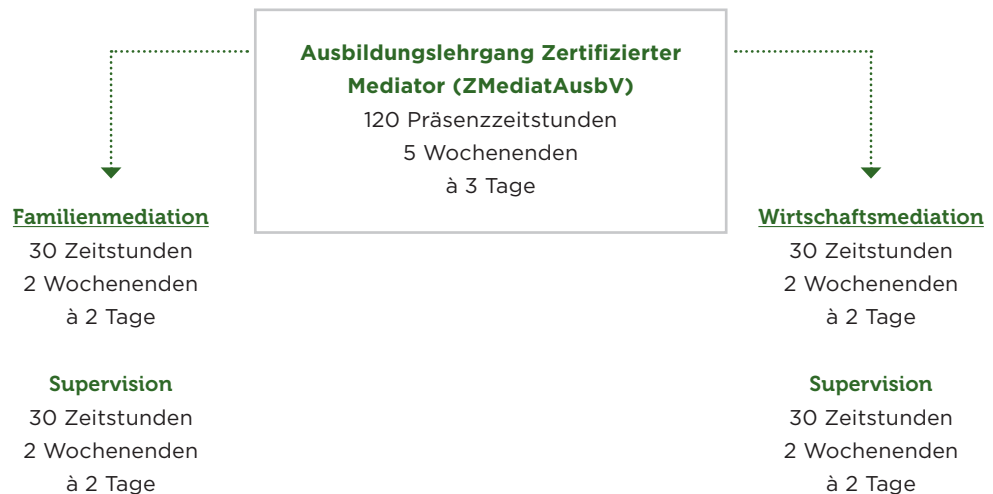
Ausbildungslehrgang Zertifizierter Mediator (ZMediatAusbV)
120 Präsenzzeitstunden
5 Wochenenden
à 3 Tage

Familienmediation
30 Zeitstunden
2 Wochenenden
à 2 Tage

Supervision
30 Zeitstunden
2 Wochenenden
à 2 Tage

Wirtschaftsmediation
30 Zeitstunden
2 Wochenenden
à 2 Tage

Supervision
30 Zeitstunden
2 Wochenenden
à 2 Tage